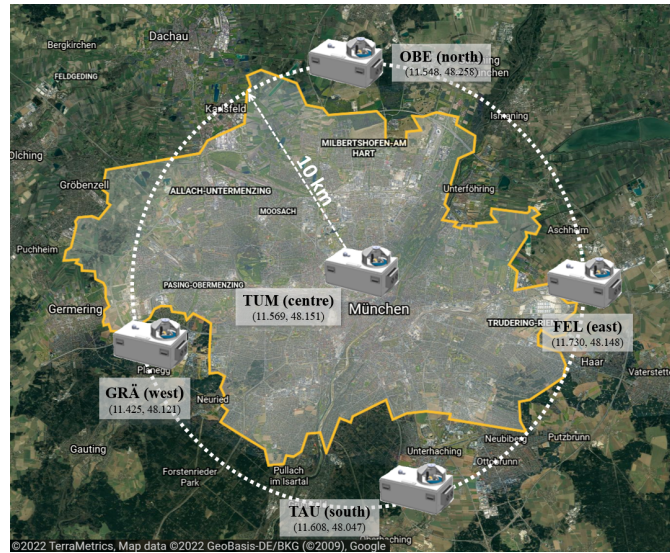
Dachau
Bergkirchen
FELDGEDING
OBE (north)
(11.548, 48.258)
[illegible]nchen
Karlsfeld
Ismaning
MILBERTSHOFEN-AM HART
Olching
10 km
Gröbenzell
ALLACH-UNTERMENZING
Unterföhring
MOOSACH
Puchheim
Aschheim
PASING-OBERMENZING
TUM (centre)
(11.569, 48.151)
München
Germering
TRUDERING-RIEM
FEL (east)
(11.730, 48.148)
Planegg
Haar
GRÄ (west)
(11.425, 48.121)
Vaterstetten
Neuried
Neubiberg
Putzbrunn
Gauting
Unterhaching
Forstenrieder Park
Ottobrunn
Pullach im Isartal
TAU (south)
(11.608, 48.047)
©2022 TerraMetrics, Map data ©2022 GeoBasis-DE/BKG (©2009), Google